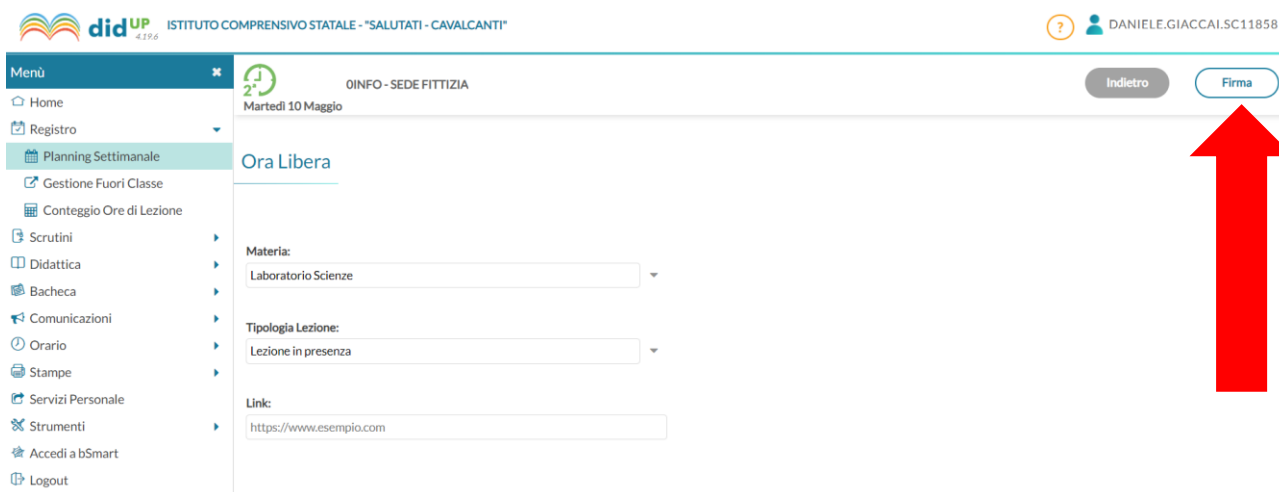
didUP 4.19.6 ISTITUTO COMPRENSIVO STATALE - "SALUTATI - CAVALCANTI"

? DANIELE.GIACCAI.SC11858

Menù

Home
Registro
Planning Settimanale
Gestione Fuori Classe
Conteggio Ore di Lezione
Scrutini
Didattica
Bacheca
Comunicazioni
Orario
Stampe
Servizi Personale
Strumenti
Accedi a bSmart
Logout

2ª

0INFO - SEDE FITTIZIA

Martedì 10 Maggio

Indietro

Firma

Ora Libera

Materia:

Laboratorio Scienze

Tipologia Lezione:

Lezione in presenza

Link:

https://www.esempio.com